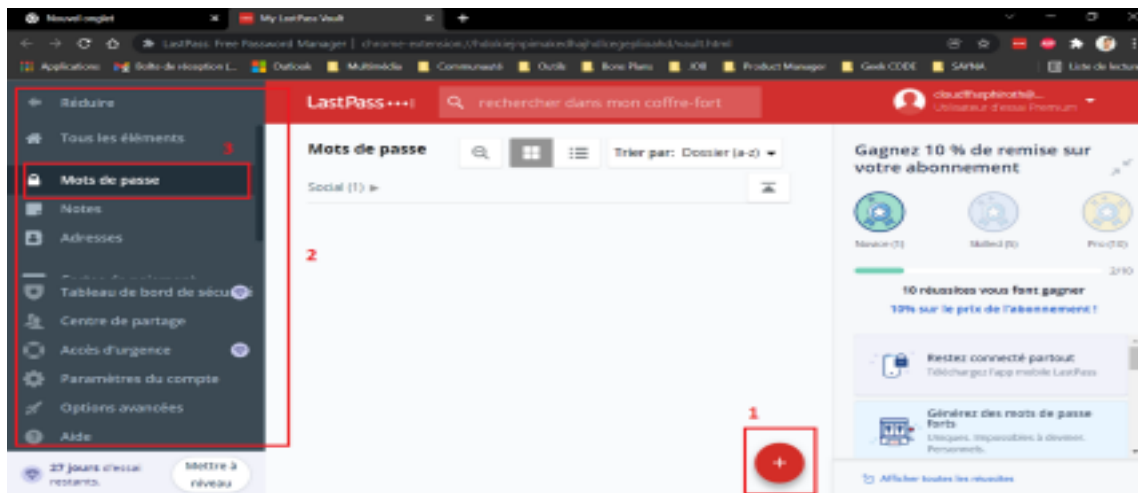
Nouvel onglet × My LastPass Vault × +

LastPass: Free Password Manager | chrome-extension://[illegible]/vault.html

Applications Boîte de réception (... Outlook Multimédia Communauté Outils Bons Plans JOB Product Manager Geek CODE SAPNA Liste de lecture

Réduire
Tous les éléments 3
Mots de passe
Notes
Adresses
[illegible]
Tableau de bord de sécu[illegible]
Centre de partage
Accès d'urgence
Paramètres du compte
Options avancées
Aide

27 jours d'essai restants. Mettre à niveau

LastPass •••|
rechercher dans mon coffre-fort
claudfhaphirothd... Utilisateur d'essai Premium

Mots de passe
Trier par: Dossier (a-z)
Social (1) ►

2

1

+

Gagnez 10 % de remise sur votre abonnement
Novice (3) Skilled (6) Pro (10)
2/10
10 réussites vous font gagner
10% sur le prix de l'abonnement !

Restez connecté partout
Téléchargez l'app mobile LastPass

Générez des mots de passe forts
Uniques. Impossibles à deviner. Personnels.

Afficher toutes les réussites